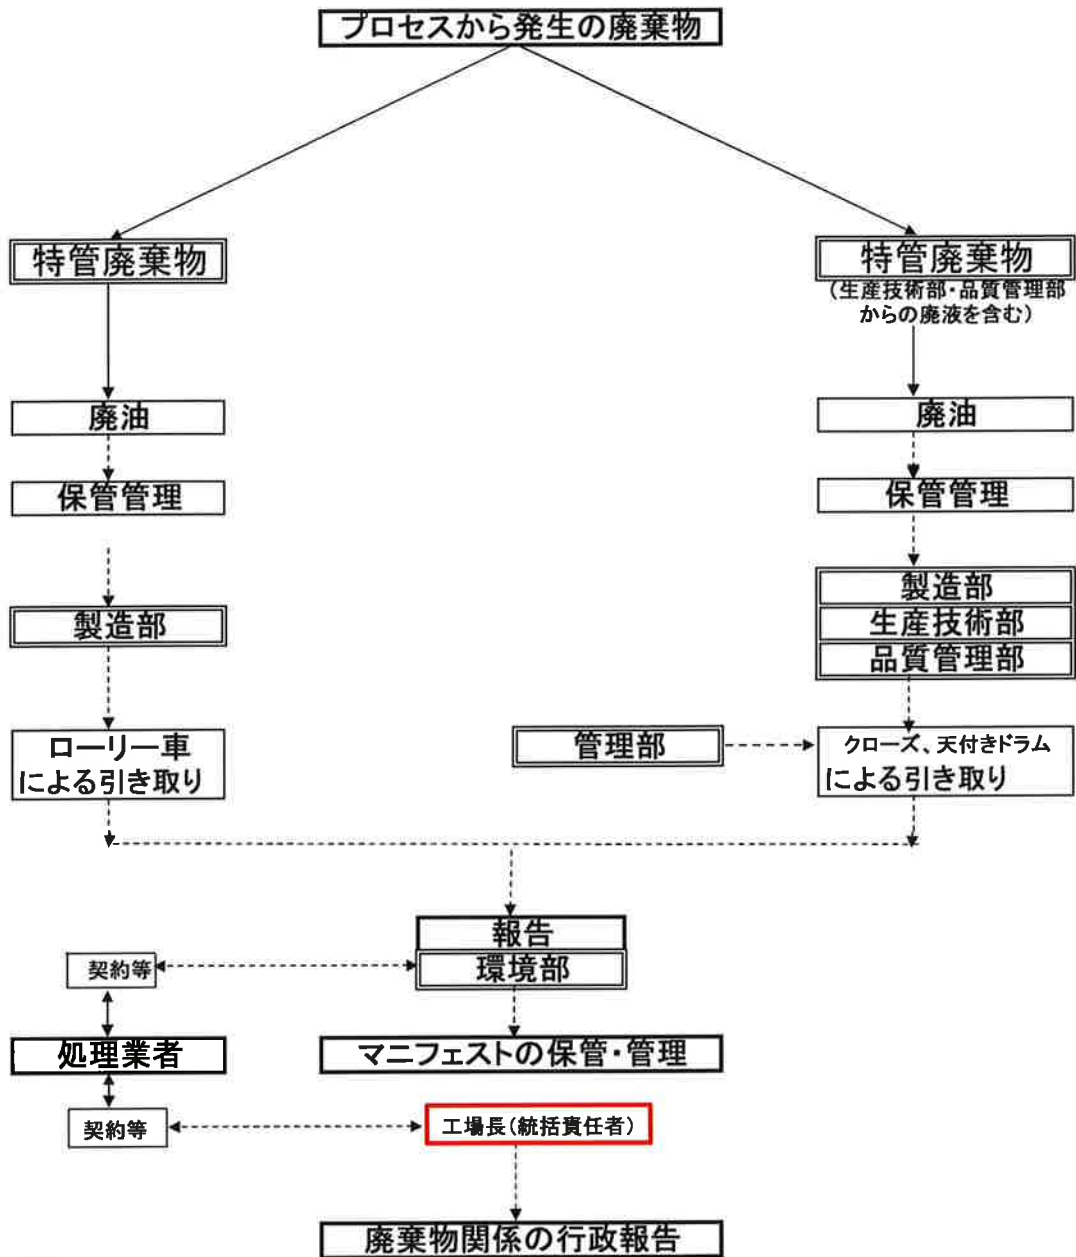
プロセスから発生の廃棄物

特管廃棄物

廃油

保管管理

製造部

ローリー車による引き取り

特管廃棄物
（生産技術部・品質管理部からの廃液を含む）

廃油

保管管理

製造部
生産技術部
品質管理部

管理部

クローズ、天付きドラムによる引き取り

報告
環境部

契約等

処理業者

マニフェストの保管・管理

契約等

工場長（統括責任者）

廃棄物関係の行政報告